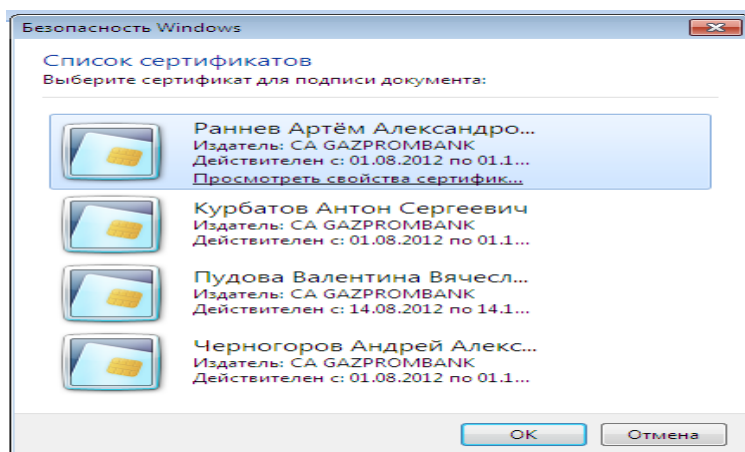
Безопасность Windows

Список сертификатов
Выберите сертификат для подписи документа:

Раннев Артём Александро...
Издатель: CA GAZPROMBANK
Действителен с: 01.08.2012 по 01.1...
Просмотреть свойства сертифик...

Курбатов Антон Сергеевич
Издатель: CA GAZPROMBANK
Действителен с: 01.08.2012 по 01.1...

Пудова Валентина Вячесл...
Издатель: CA GAZPROMBANK
Действителен с: 14.08.2012 по 14.1...

Черногоров Андрей Алекс...
Издатель: CA GAZPROMBANK
Действителен с: 01.08.2012 по 01.1...

OK
Отмена